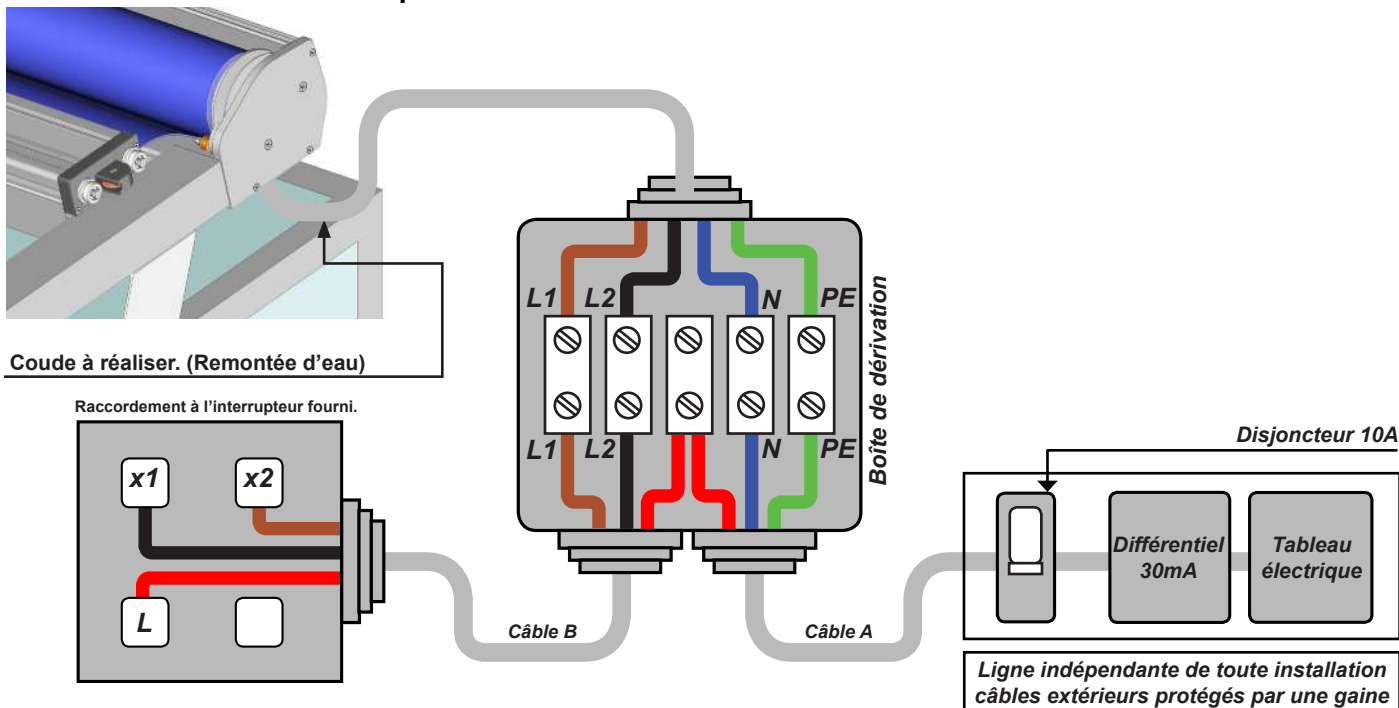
Coude à réaliser. (Remontée d'eau)

Raccordement à l'interrupteur fourni.

x1
x2
L

L1
L2
N
PE
L1
L2
N
PE

Boîte de dérivation

Câble B
Câble A

Disjoncteur 10A

Différentiel 30mA
Tableau électrique

Ligne indépendante de toute installation câbles extérieurs protégés par une gaine